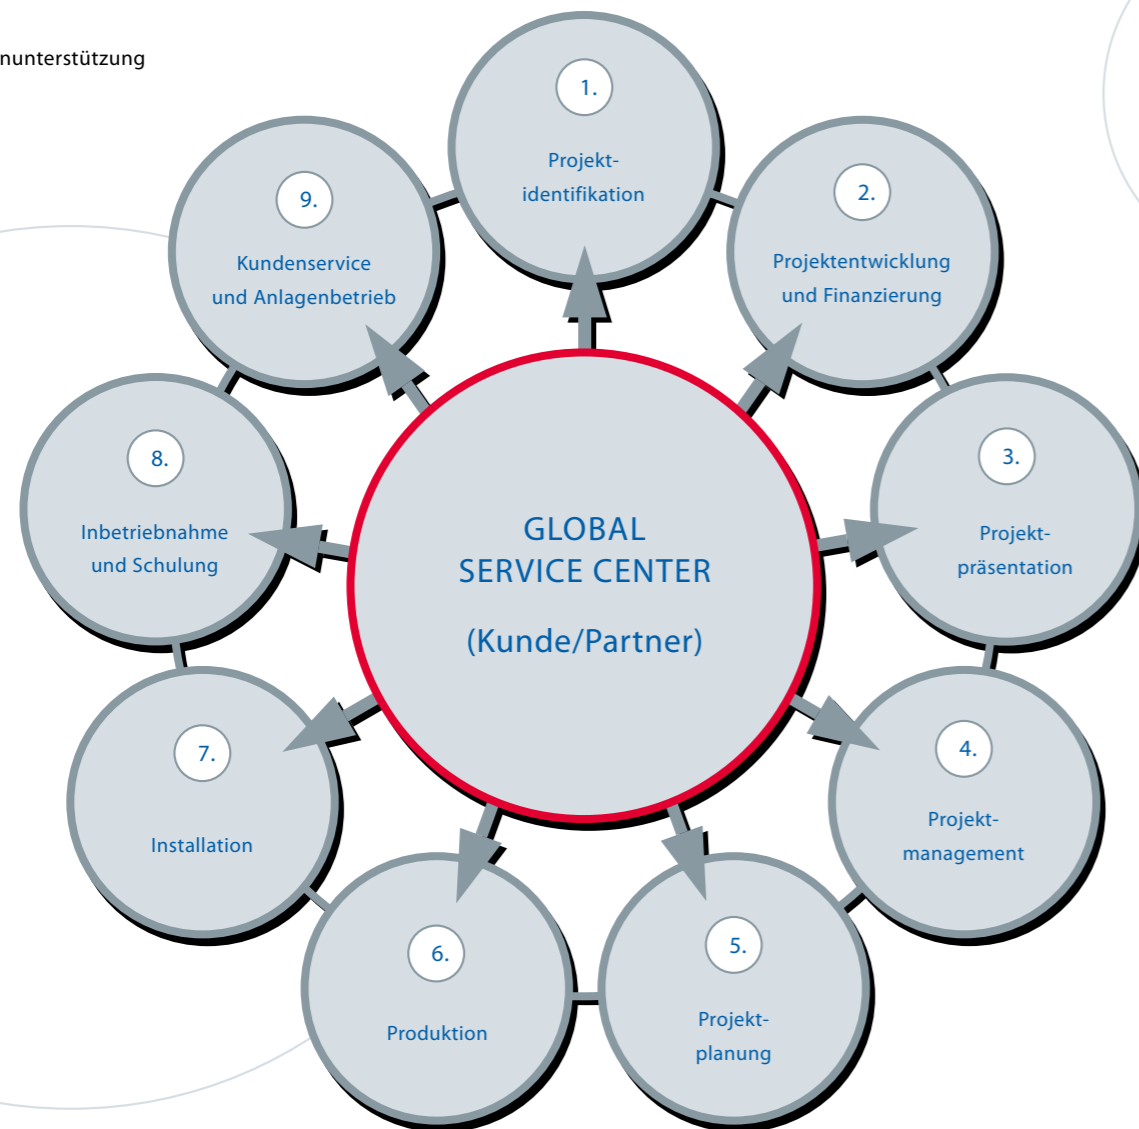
nunterstützung

GLOBAL SERVICE CENTER

(Kunde/Partner)

1. Projektidentifikation

2. Projektentwicklung und Finanzierung

3. Projektpräsentation

4. Projektmanagement

5. Projektplanung

6. Produktion

7. Installation

8. Inbetriebnahme und Schulung

9. Kundenservice und Anlagenbetrieb